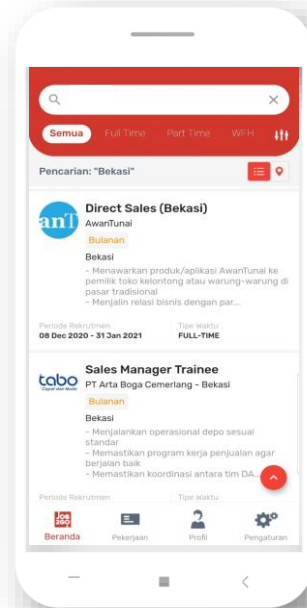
Semua Full Time Part Time WFH

Pencarian: "Bekasi"

anT
Direct Sales (Bekasi)
AwanTunai
Bulanan
Bekasi
- Menawarkan produk/aplikasi AwanTunai ke pemilik toko kelontong atau warung-warung di pasar tradisional
- Menjalin relasi bisnis dengan par...

Periode Rekrutmen
08 Dec 2020 - 31 Jan 2021
Tipe Waktu
FULL-TIME

tabo
Capital dan Mode
Sales Manager Trainee
PT Arta Boga Cemerlang - Bekasi
Bulanan
Bekasi
- Menjalankan operasional depo sesuai standar
- Memastikan program kerja penjualan agar berjalan baik
- Memastikan koordinasi antara tim DA...

Periode Rekrutmen
Tipe Waktu

JOB 2GO
Beranda
Pekerjaan
Profil
Pengaturan